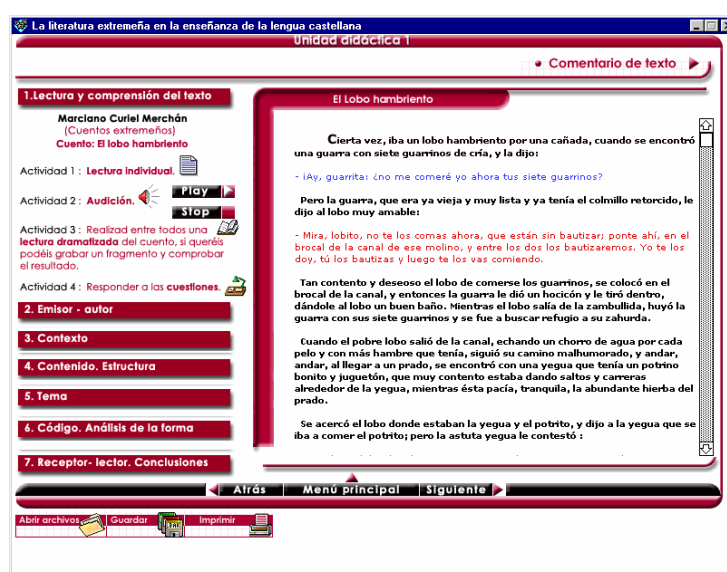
La literatura extremeña en la enseñanza de la lengua castellana

Unidad didáctica 1

Comentario de texto

1.Lectura y comprensión del texto

Marciano Curiel Merchán
(Cuentos extremeños)
Cuento: El lobo hambriento

Actividad 1 : Lectura individual.

Actividad 2 : Audición.

Play

Stop

Actividad 3 : Realizad entre todos una lectura dramatizada del cuento, si queréis podéis grabar un fragmento y comprobar el resultado.

Actividad 4 : Responder a las cuestiones.

2. Emisor - autor

3. Contexto

4. Contenido. Estructura

5. Tema

6. Código. Análisis de la forma

7. Receptor- lector. Conclusiones

El Lobo hambriento

Cierta vez, iba un lobo hambriento por una cañada, cuando se encontró una guarra con siete guarrinos de cría, y la dijo:

- ¡Ay, guarrita: ¿no me comeré yo ahora tus siete guarrinos?

Pero la guarra, que era ya vieja y muy lista y ya tenía el colmillo retorcido, le dijo al lobo muy amable:

- Mira, lobito, no te los comas ahora, que están sin bautizar; ponte ahí, en el brocal de la canal de ese molino, y entre los dos los bautizaremos. Yo te los doy, tú los bautizas y luego te los vas comiendo.

Tan contento y deseoso el lobo de comerse los guarrinos, se colocó en el brocal de la canal, y entonces la guarra le dió un hocicón y le tiró dentro, dándole al lobo un buen baño. Mientras el lobo salía de la zambullida, huyó la guarra con sus siete guarrinos y se fue a buscar refugio a su zahurda.

Cuando el pobre lobo salió de la canal, echando un chorro de agua por cada pelo y con más hambre que tenía, siguió su camino malhumorado, y andar, andar, al llegar a un prado, se encontró con una yegua que tenía un potrino bonito y juguetón, que muy contento estaba dando saltos y carreras alrededor de la yegua, mientras ésta pacía, tranquila, la abundante hierba del prado.

Se acercó el lobo donde estaban la yegua y el potrito, y dijo a la yegua que se iba a comer el potrito; pero la astuta yegua le contestó :

Atrás | Menú principal | Siguiente

Abrir archivos | Guardar | Imprimir